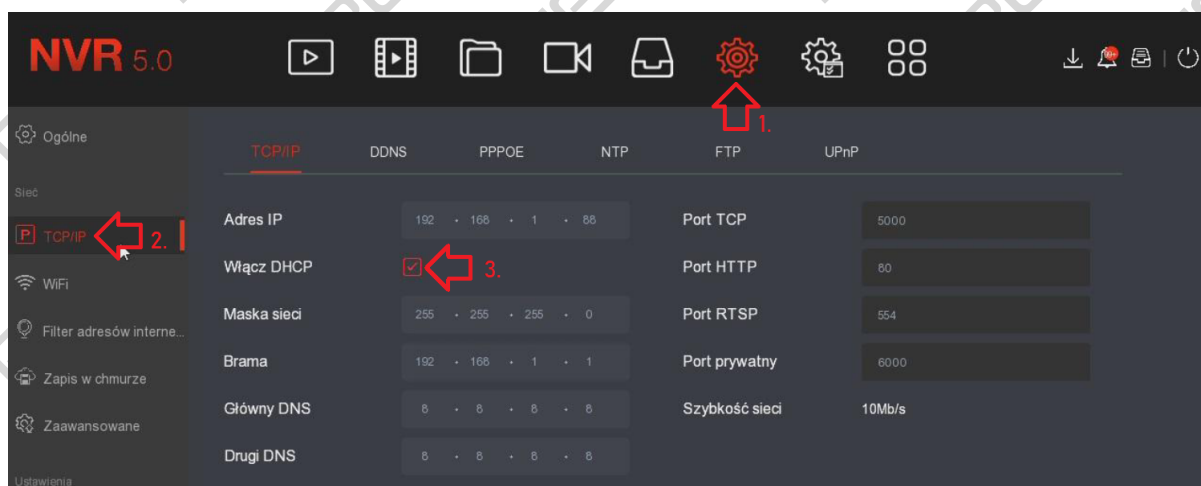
NVR 5.0

99+

1.

Ogólne

Sieć

TCP/IP 2.

WiFi

Filter adresów interne...

Zapis w chmurze

Zaawansowane

Ustawienia

TCP/IP DDNS PPPOE NTP FTP UPnP

| | | | |
|---|---|---|---|
| Adres IP | 192 . 168 . 1 . 88 | Port TCP | 5000 |
| Włącz DHCP | ☑ 3. | Port HTTP | 80 |
| Maska sieci | 255 . 255 . 255 . 0 | Port RTSP | 554 |
| Brama | 192 . 168 . 1 . 1 | Port prywatny | 6000 |
| Główny DNS | 8 . 8 . 8 . 8 | Szybkość sieci | 10Mb/s |
| Drugi DNS | 8 . 8 . 8 . 8 | | |